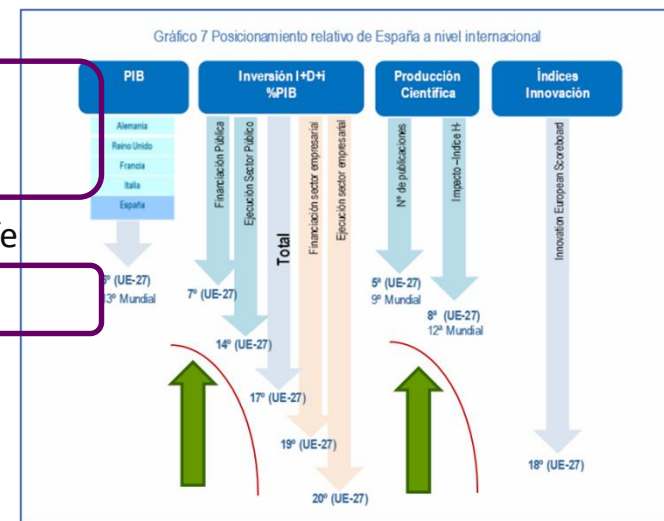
Gráfico 7 Posicionamiento relativo de España a nivel internacional

PIB

Inversión I+D+i %PIB

Producción Científica

Índices Innovación

Alemania
Reino Unido
Francia
Italia
España

Financiación Pública

Ejecución Sector Público

Total

Financiación sector empresarial

Ejecución sector empresarial

Nº de publicaciones

Impacto –Índice H-

Innovation European Scoreboard

e

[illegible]º (UE-27)
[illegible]3º Mundial

7º (UE-27)

14º (UE-27)

17º (UE-27)

19º (UE-27)

20º (UE-27)

5ª (UE-27)
9ª Mundial

8ª (UE-27)
12ª Mundial

18º (UE-27)